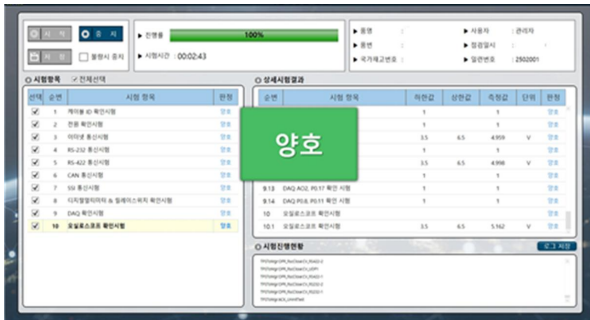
시 작 | 종 료
시 험 | 불량시 중지

▶ 진행율 100%
▶ 시험시간 : 00:02:43

▶ 품명 :
▶ 품번 :
▶ 국가재고번호 :
▶ 사용자 : 관리자
▶ 점검일시 :
▶ 일련번호 : 2502001

시험항목 | 전체선택

| 선택 | 순번 | 시험 항목 | 판정 |
|---|---|---|---|
| ☑ | 1 | 케이블 ID 확인시험 | 양호 |
| ☑ | 2 | 전원 확인시험 | 양호 |
| ☑ | 3 | 이더넷 통신시험 | 양호 |
| ☑ | 4 | RS-232 통신시험 | 양호 |
| ☑ | 5 | RS-422 통신시험 | 양호 |
| ☑ | 6 | CAN 통신시험 | 양호 |
| ☑ | 7 | SSI 통신시험 | 양호 |
| ☑ | 8 | 디지털입력(On) & 릴레이스위치 확인시험 | 양호 |
| ☑ | 9 | DAQ 확인시험 | 양호 |
| ☑ | 10 | 오실로스코프 확인시험 | 양호 |

상세시험결과

| 순번 | 시험 항목 | 하한값 | 상한값 | 측정값 | 단위 | 판정 |
|---|---|---|---|---|---|---|
| | | 1 | | 1 | | 양호 |
| | | 1 | | 1 | | 양호 |
| | | 3.5 | 6.5 | 4.959 | V | 양호 |
| | | 1 | | 1 | | 양호 |
| | | 3.5 | 6.5 | 4.998 | V | 양호 |
| | | 1 | | 1 | | 양호 |
| | | 1 | | 1 | | 양호 |
| 9.13 | DAQ AO2, P0.17 확인 시험 | 1 | | 1 | | 양호 |
| 9.14 | DAQ P0.8, P0.11 확인 시험 | 1 | | 1 | | 양호 |
| 10 | 오실로스코프 확인시험 | 1 | | 1 | | 양호 |
| 10.1 | 오실로스코프 확인시험 | 3.5 | 6.5 | 5.162 | V | 양호 |

양호

시험진행현황
로그 저장

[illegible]